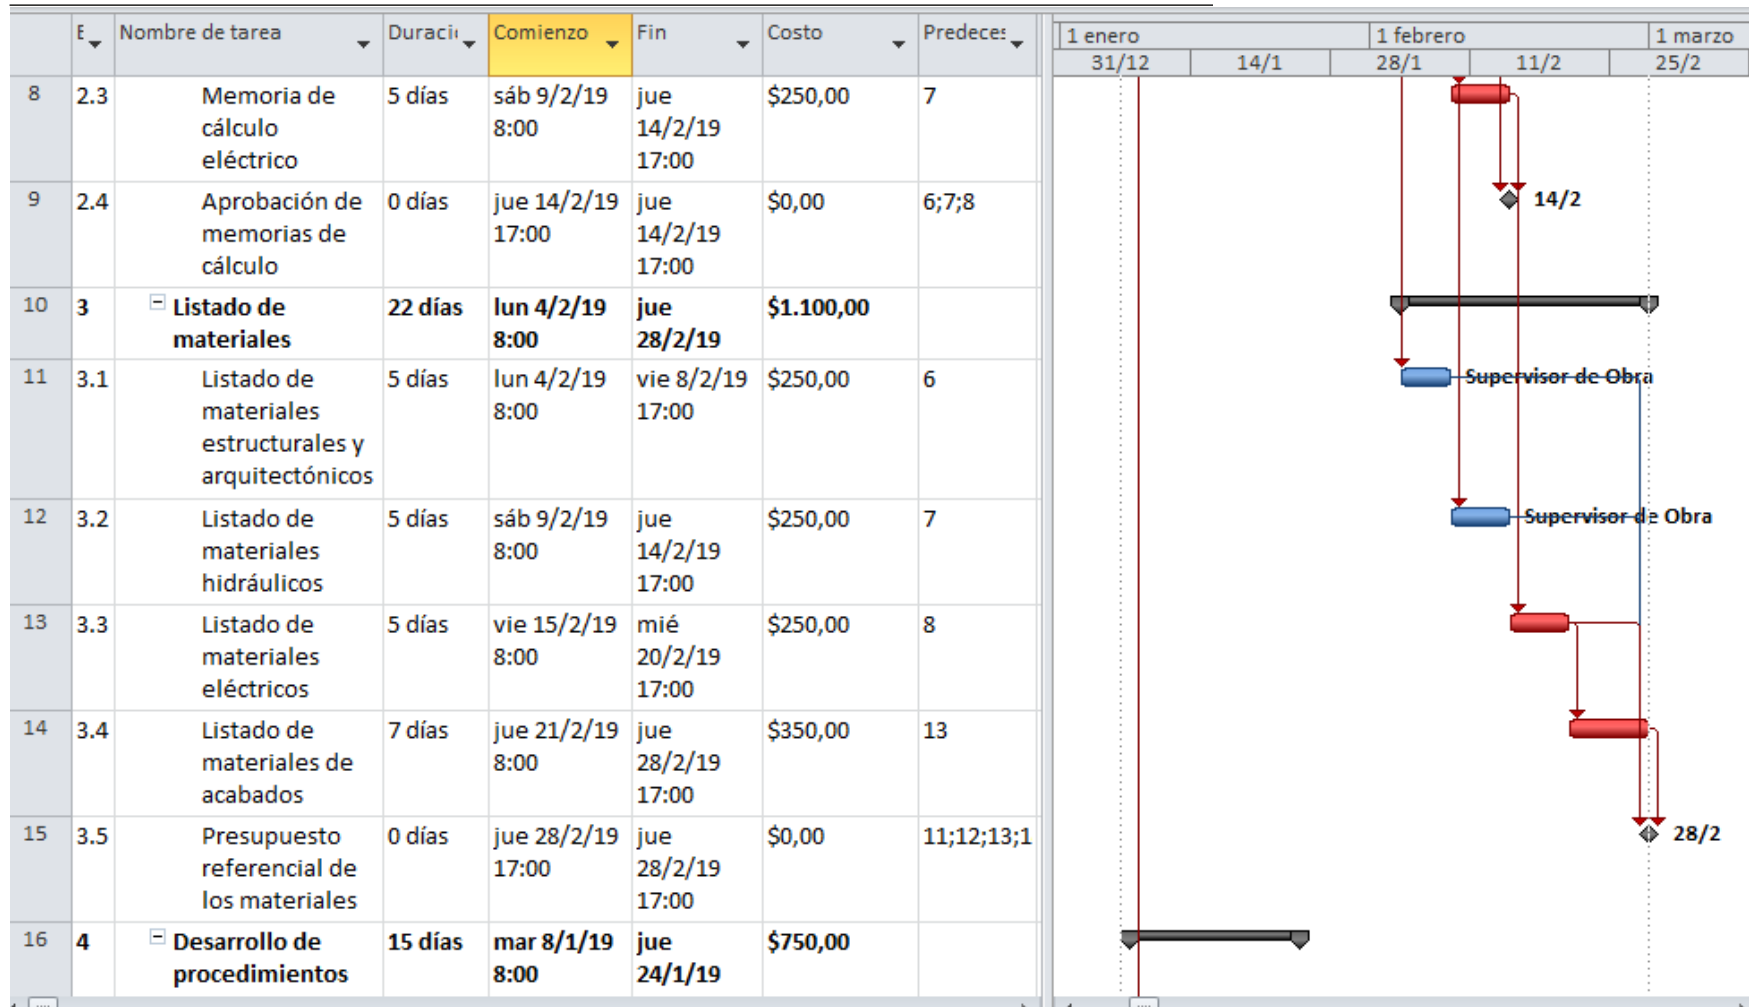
| | E | Nombre de tarea | Duració | Comienzo | Fin | Costo | Predece: |
|---|---|---|---|---|---|---|---|
| 8 | 2.3 | Memoria de cálculo eléctrico | 5 días | sáb 9/2/19 8:00 | jue 14/2/19 17:00 | $250,00 | 7 |
| 9 | 2.4 | Aprobación de memorias de cálculo | 0 días | jue 14/2/19 17:00 | jue 14/2/19 17:00 | $0,00 | 6;7;8 |
| 10 | 3 | Listado de materiales | 22 días | lun 4/2/19 8:00 | jue 28/2/19 | $1.100,00 | |
| 11 | 3.1 | Listado de materiales estructurales y arquitectónicos | 5 días | lun 4/2/19 8:00 | vie 8/2/19 17:00 | $250,00 | 6 |
| 12 | 3.2 | Listado de materiales hidráulicos | 5 días | sáb 9/2/19 8:00 | jue 14/2/19 17:00 | $250,00 | 7 |
| 13 | 3.3 | Listado de materiales eléctricos | 5 días | vie 15/2/19 8:00 | mié 20/2/19 17:00 | $250,00 | 8 |
| 14 | 3.4 | Listado de materiales de acabados | 7 días | jue 21/2/19 8:00 | jue 28/2/19 17:00 | $350,00 | 13 |
| 15 | 3.5 | Presupuesto referencial de los materiales | 0 días | jue 28/2/19 17:00 | jue 28/2/19 17:00 | $0,00 | 11;12;13;1 |
| 16 | 4 | Desarrollo de procedimientos | 15 días | mar 8/1/19 8:00 | jue 24/1/19 | $750,00 | |

1 enero | 1 febrero | 1 marzo
31/12 | 14/1 | 28/1 | 11/2 | 25/2

14/2
Supervisor de Obra
Supervisor de Obra
28/2